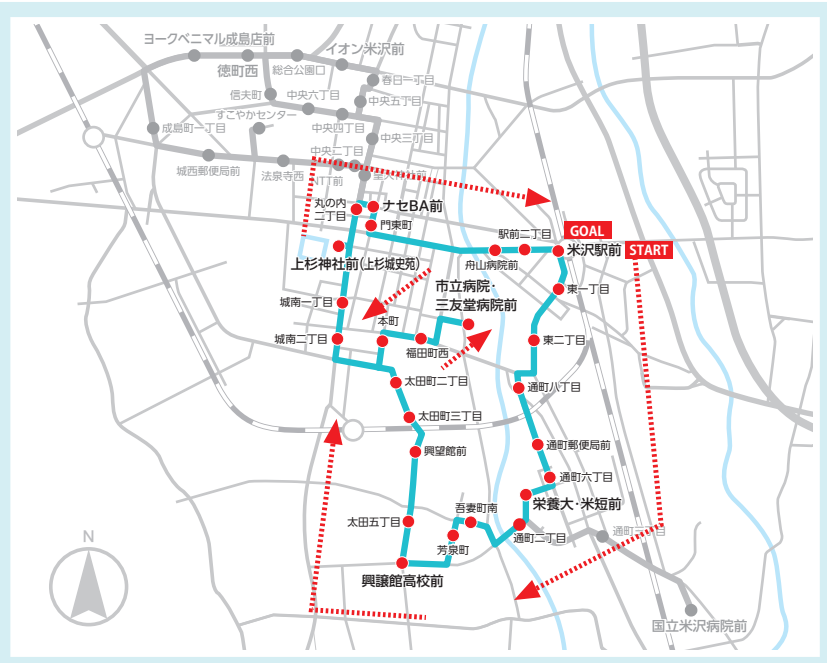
ヨークベニマル成島店前
イオン米沢前
徳町西
総合公園口
春日一丁目
信夫町
中央六丁目
中央五丁目
すこやかセンター
中央四丁目
成島町一丁目
中央三丁目
中央二丁目
城西郵便局前
法泉寺西
丁目前
丸の内二丁目
ナセBA前
門東町
駅前二丁目
GOAL
米沢駅前
START
舟山病院前
上杉神社前(上杉城史苑)
東一丁目
市立病院・三友堂病院前
城南一丁目
本町
東二丁目
城南二丁目
福田町西
太田町二丁目
通町八丁目
太田町三丁目
興望館前
通町郵便局前
通町六丁目
栄養大・米短前
吾妻町南
太田五丁目
通町二丁目
通町一丁目
芳泉町
興譲館高校前
N
国立米沢病院前